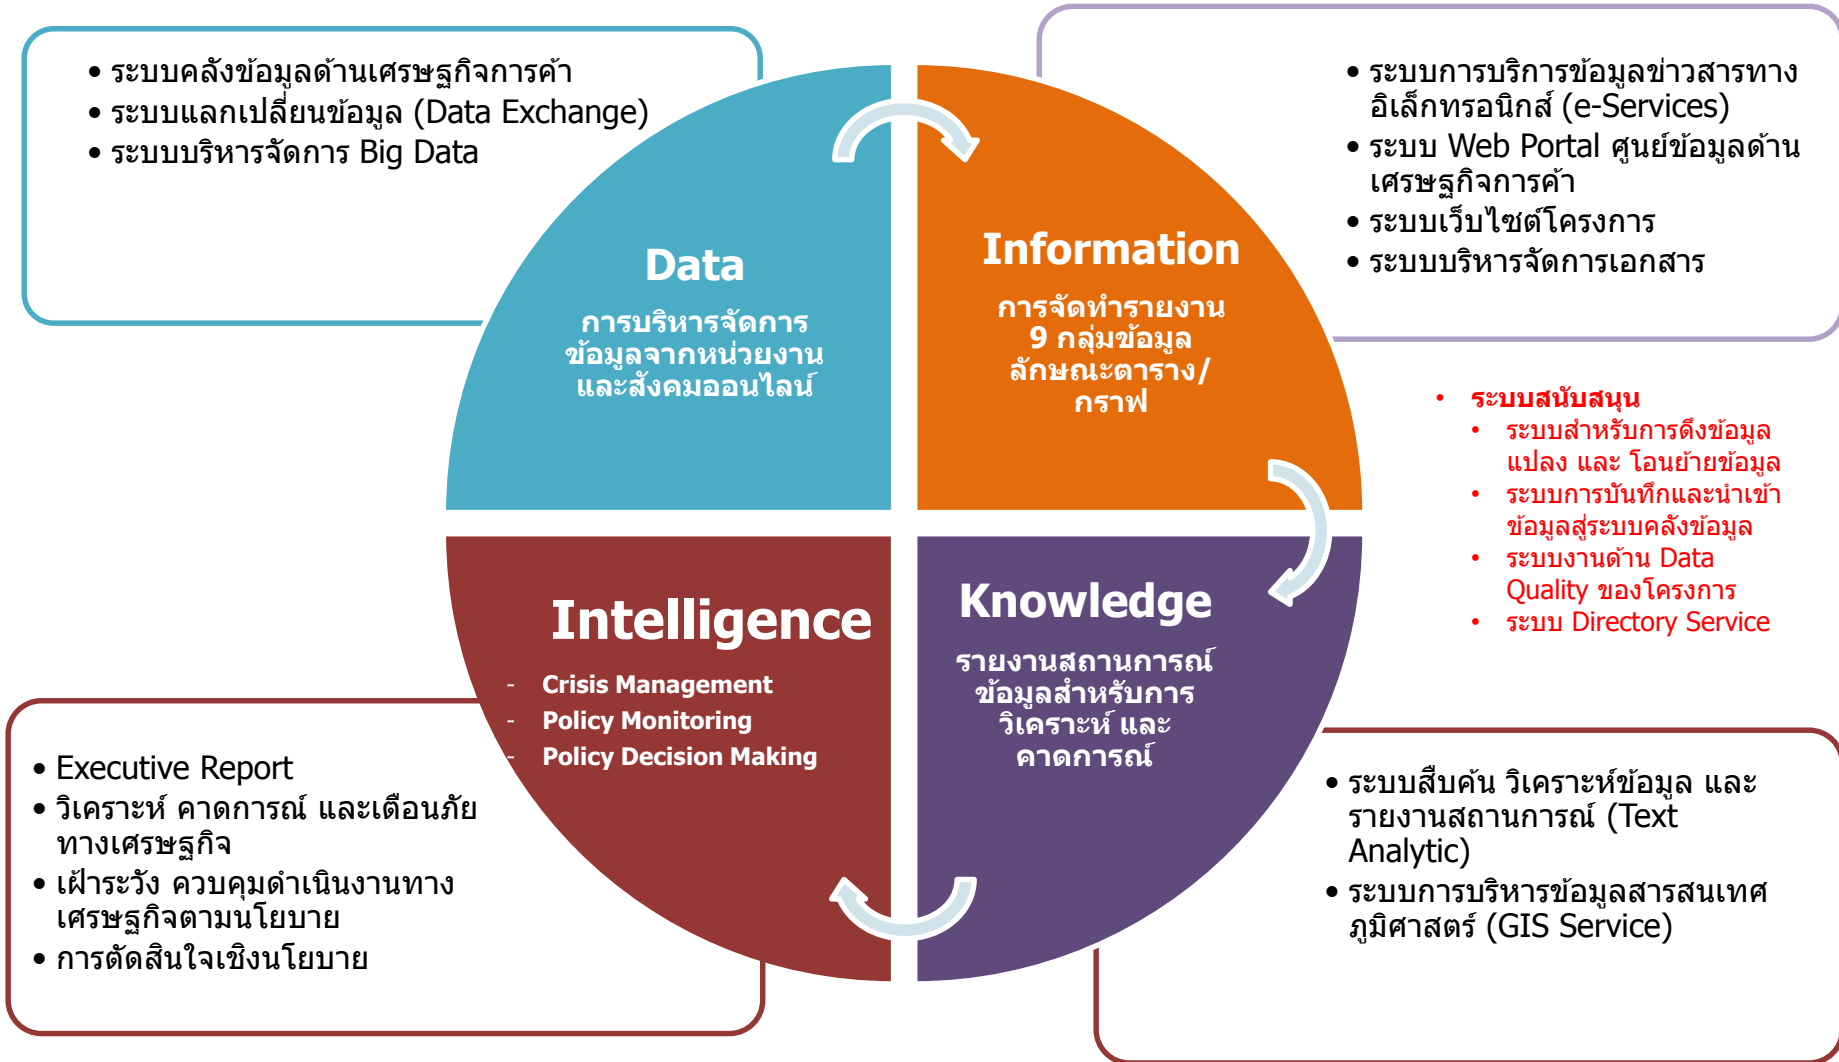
• ระบบคลังข้อมูลด้านเศรษฐกิจการค้า
• ระบบแลกเปลี่ยนข้อมูล (Data Exchange)
• ระบบบริหารจัดการ Big Data

• ระบบการบริการข้อมูลข่าวสารทางอิเล็กทรอนิกส์ (e-Services)
• ระบบ Web Portal ศูนย์ข้อมูลด้านเศรษฐกิจการค้า
• ระบบเว็บไซต์โครงการ
• ระบบบริหารจัดการเอกสาร

Data
การบริหารจัดการข้อมูลจากหน่วยงานและสังคมออนไลน์

Information
การจัดทำรายงาน 9 กลุ่มข้อมูล ลักษณะตาราง/กราฟ

• ระบบสนับสนุน
• ระบบสำหรับการดึงข้อมูล แปลง และ โอนย้ายข้อมูล
• ระบบการบันทึกและนำเข้าข้อมูลสู่ระบบคลังข้อมูล
• ระบบงานด้าน Data Quality ของโครงการ
• ระบบ Directory Service

Intelligence
- Crisis Management
- Policy Monitoring
- Policy Decision Making

Knowledge
รายงานสถานการณ์ ข้อมูลสำหรับการวิเคราะห์ และคาดการณ์

• Executive Report
• วิเคราะห์ คาดการณ์ และเตือนภัยทางเศรษฐกิจ
• เฝ้าระวัง ควบคุมดำเนินงานทางเศรษฐกิจตามนโยบาย
• การตัดสินใจเชิงนโยบาย

• ระบบสืบค้น วิเคราะห์ข้อมูล และรายงานสถานการณ์ (Text Analytic)
• ระบบการบริหารข้อมูลสารสนเทศภูมิศาสตร์ (GIS Service)